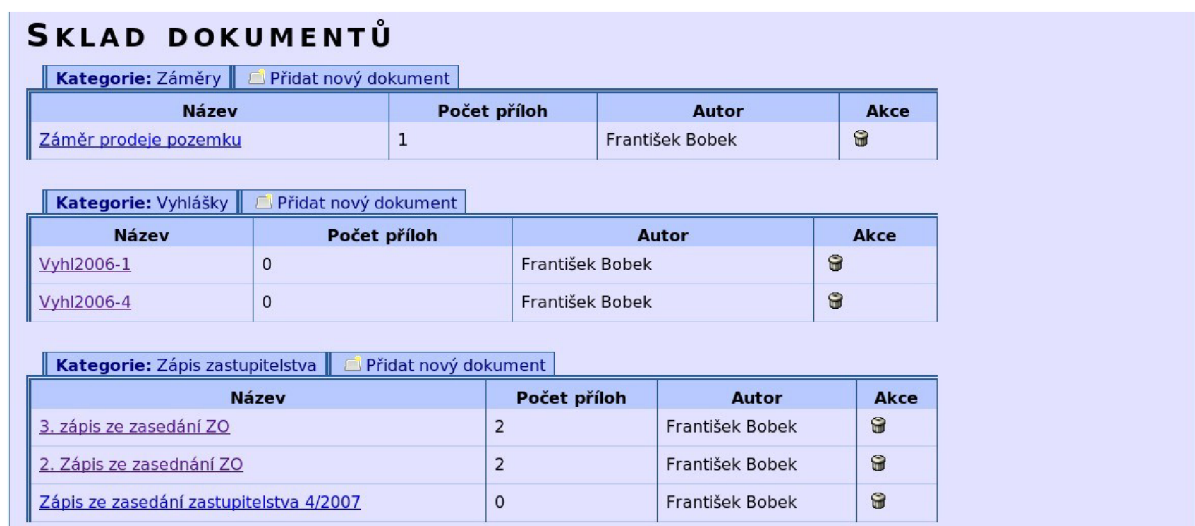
SKLAD DOKUMENTŮ

Kategorie: Záměry | Přidat nový dokument

| Název | Počet příloh | Autor | Akce |
|---|---|---|---|
| Záměr prodeje pozemku | 1 | František Bobek | |

Kategorie: Vyhlášky | Přidat nový dokument

| Název | Počet příloh | Autor | Akce |
|---|---|---|---|
| Vyhl2006-1 | 0 | František Bobek | |
| Vyhl2006-4 | 0 | František Bobek | |

Kategorie: Zápis zastupitelstva | Přidat nový dokument

| Název | Počet příloh | Autor | Akce |
|---|---|---|---|
| 3. zápis ze zasedání ZO | 2 | František Bobek | |
| 2. Zápis ze zasednání ZO | 2 | František Bobek | |
| Zápis ze zasedání zastupitelstva 4/2007 | 0 | František Bobek | |